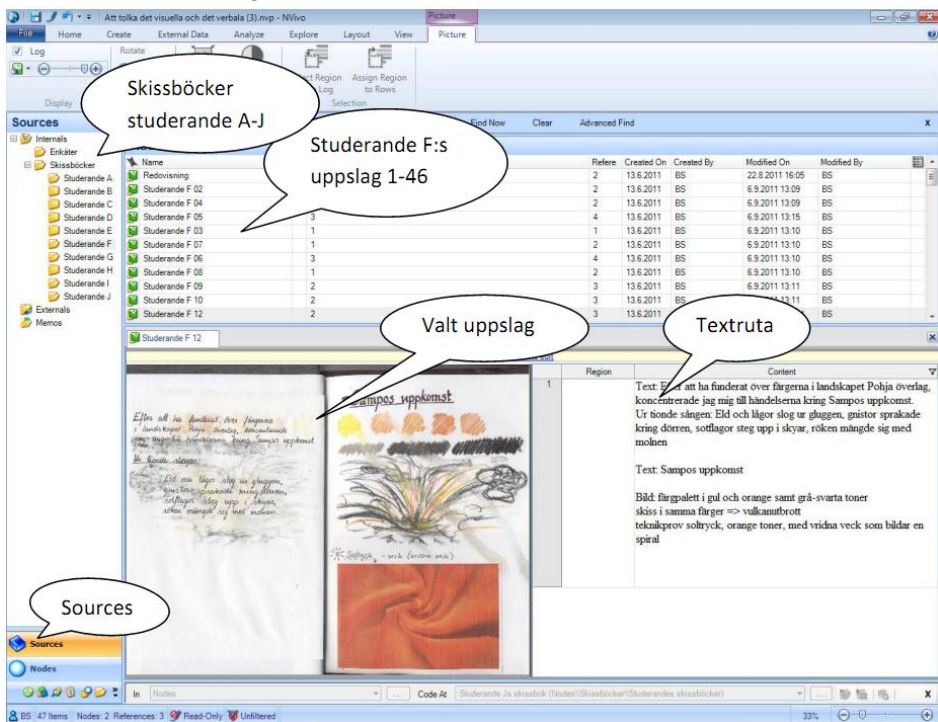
Att tolka det visuella och det verbala (3).nvp - NVivo

Picture

File Home Create External Data Analyze Explore Layout View Picture

Log
Rotate
Display
Select Region Log
Assign Region to Rows
Selection

Skissböcker studerande A-J

Studerande F:s uppslag 1-46

Sources
Find Now Clear Advanced Find

Internals
Enkäter
Skissböcker
Studerande A
Studerande B
Studerande C
Studerande D
Studerande E
Studerande F
Studerande G
Studerande H
Studerande I
Studerande J
Externals
Memos

| Name | | Refere | Created On | Created By | Modified On | Modified By |
|---|---|---|---|---|---|---|
| Redovisning | | 2 | 13.6.2011 | BS | 22.8.2011 16:05 | BS |
| Studerande F 02 | | 2 | 13.6.2011 | BS | 6.9.2011 13:09 | BS |
| Studerande F 04 | | 2 | 13.6.2011 | BS | 6.9.2011 13:09 | BS |
| Studerande F 05 | 3 | 4 | 13.6.2011 | BS | 6.9.2011 13:15 | BS |
| Studerande F 03 | 1 | 1 | 13.6.2011 | BS | 6.9.2011 13:10 | BS |
| Studerande F 07 | 1 | 2 | 13.6.2011 | BS | 6.9.2011 13:10 | BS |
| Studerande F 06 | 3 | 4 | 13.6.2011 | BS | 6.9.2011 13:10 | BS |
| Studerande F 08 | 1 | 2 | 13.6.2011 | BS | 6.9.2011 13:10 | BS |
| Studerande F 09 | 2 | 3 | 13.6.2011 | BS | 6.9.2011 13:11 | BS |
| Studerande F 10 | 2 | 3 | 13.6.2011 | BS | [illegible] | BS |
| Studerande F 12 | 2 | 3 | 13.6.2011 | BS | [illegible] | BS |

Valt uppslag

Textruta

Studerande F 12

Efter att ha funderat över färgerna i landskapet Pohja överlag, koncentrerade jag mig till händelserna kring Sampos uppkomst.
Ur tionde sången:
Eld och lågor slog ur gluggen, gnistor sprakade kring dörren, sotflagor steg upp i skyar, röken mängde sig med molnen.

Sampos uppkomst

Solltryck - veck (vridna veck)

| | Region | Content |
|---|---|---|
| 1 | | Text: Efter att ha funderat över färgerna i landskapet Pohja överlag, koncentrerade jag mig till händelserna kring Sampos uppkomst. Ur tionde sången: Eld och lågor slog ur gluggen, gnistor sprakade kring dörren, sotflagor steg upp i skyar, röken mängde sig med molnen<br><br>Text: Sampos uppkomst<br><br>Bild: färgpalett i gul och orange samt grå-svarta toner<br>skiss i samma färger => vulkanutbrott<br>teknikprov soltryck, orange toner, med vridna veck som bildar en spiral |

Sources

Sources
Nodes

In Nodes Code At Studerande Js skissbok (Nodes\\Skissböcker\\Studerandes skissböcker)

BS 47 Items Nodes: 2 References: 3 Read-Only Unfiltered 33%